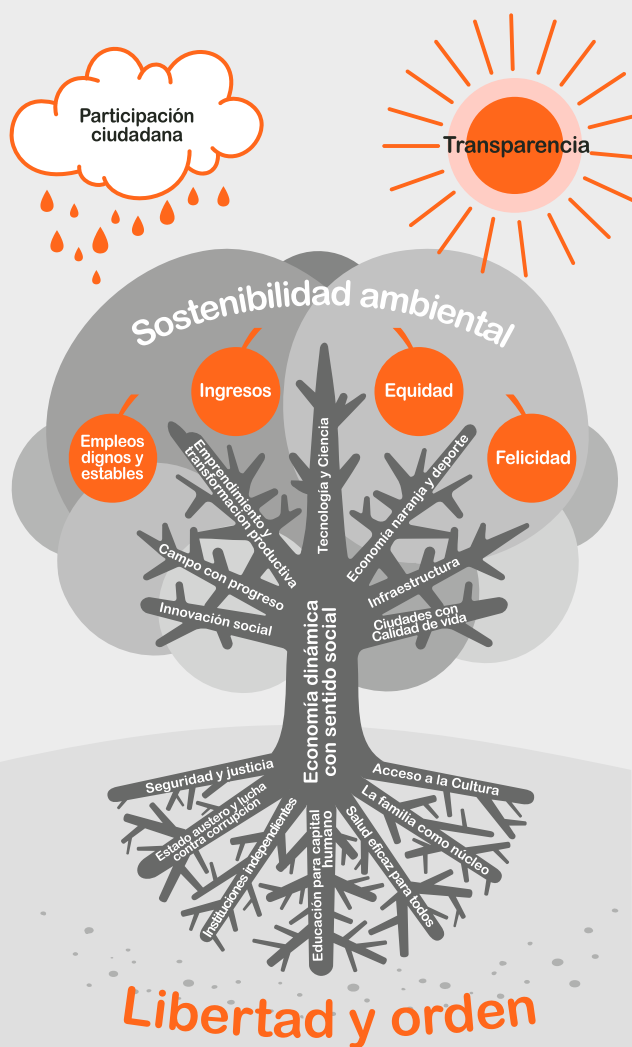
Participación ciudadana

Transparencia

Sostenibilidad ambiental

Ingresos

Equidad

Empleos dignos y estables

Felicidad

Emprendimiento y transformación productiva

Tecnología y Ciencia

Economía naranja y deporte

Campo con progreso

Infraestructura

Innovación social

Ciudades con Calidad de vida

Economía dinámica con sentido social

Seguridad y justicia

Acceso a la Cultura

Estado austero y lucha contra corrupción

Instituciones independientes

Educación para capital humano

Salud eficaz para todos

La familia como núcleo

Libertad y orden